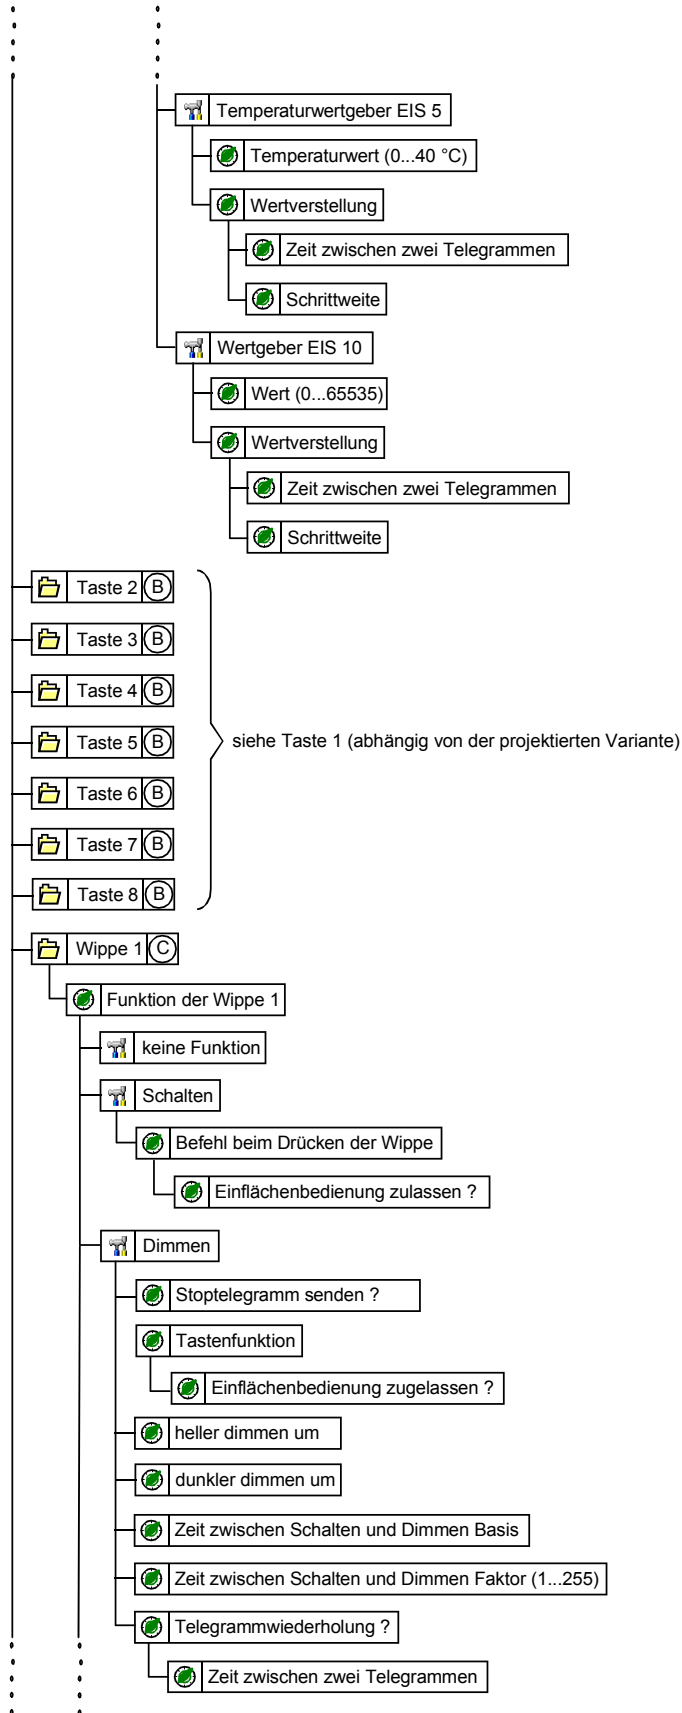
Temperaturwertgeber EIS 5

Temperaturwert (0...40 °C)

Wertverstellung

Zeit zwischen zwei Telegrammen

Schrittweite

Wertgeber EIS 10

Wert (0...65535)

Wertverstellung

Zeit zwischen zwei Telegrammen

Schrittweite

Taste 2 B

Taste 3 B

Taste 4 B

Taste 5 B

Taste 6 B

Taste 7 B

Taste 8 B

siehe Taste 1 (abhängig von der projektierten Variante)

Wippe 1 C

Funktion der Wippe 1

keine Funktion

Schalten

Befehl beim Drücken der Wippe

Einflächenbedienung zulassen ?

Dimmen

Stoptelegramm senden ?

Tastenfunktion

Einflächenbedienung zugelassen ?

heller dimmen um

dunkler dimmen um

Zeit zwischen Schalten und Dimmen Basis

Zeit zwischen Schalten und Dimmen Faktor (1...255)

Telegrammwiederholung ?

Zeit zwischen zwei Telegrammen